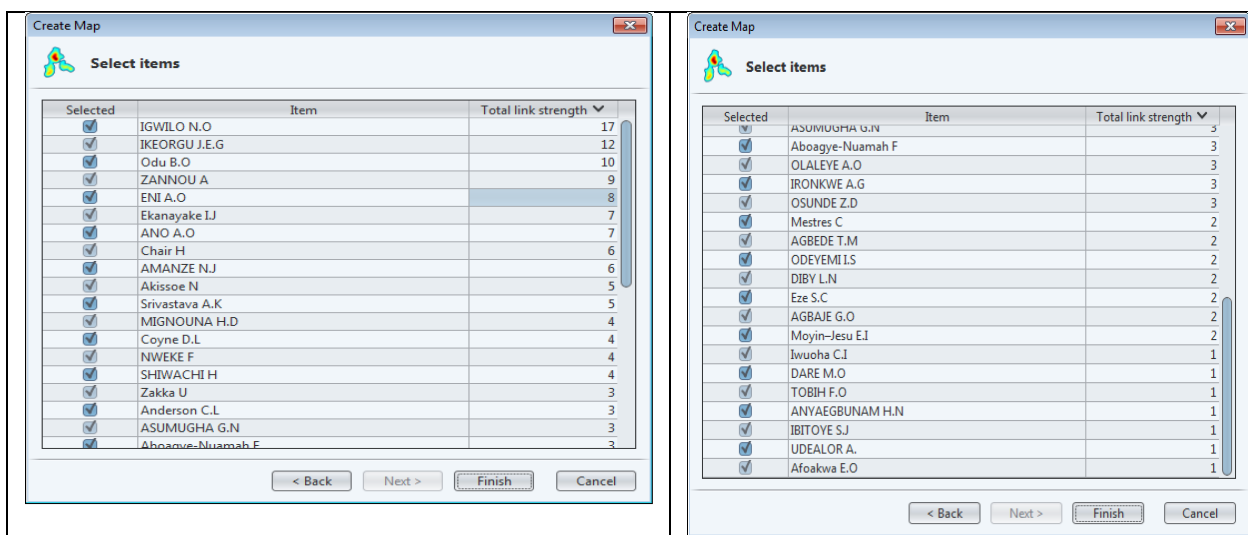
Create Map

Select items

| Selected | Item | Total link strength |
|---|---|---|
| ☑ | IGWILO N.O | 17 |
| ☑ | IKEORGU J.E.G | 12 |
| ☑ | Odu B.O | 10 |
| ☑ | ZANNOU A | 9 |
| ☑ | ENI A.O | 8 |
| ☑ | Ekanayake I.J | 7 |
| ☑ | ANO A.O | 7 |
| ☑ | Chair H | 6 |
| ☑ | AMANZE N.J | 6 |
| ☑ | Akissoe N | 5 |
| ☑ | Srivastava A.K | 5 |
| ☑ | MIGNOUNA H.D | 4 |
| ☑ | Coyne D.L | 4 |
| ☑ | NWEKE F | 4 |
| ☑ | SHIWACHI H | 4 |
| ☑ | Zakka U | 3 |
| ☑ | Anderson C.L | 3 |
| ☑ | ASUMUGHA G.N | 3 |
| ☑ | Aboagye-Nuamah F | 3 |

< Back Next > Finish Cancel

Create Map

Select items

| Selected | Item | Total link strength |
|---|---|---|
| ☑ | ASUMUGHA G.N | 3 |
| ☑ | Aboagye-Nuamah F | 3 |
| ☑ | OLALEYE A.O | 3 |
| ☑ | IRONKWE A.G | 3 |
| ☑ | OSUNDE Z.D | 3 |
| ☑ | Mestres C | 2 |
| ☑ | AGBEDE T.M | 2 |
| ☑ | ODEYEMI I.S | 2 |
| ☑ | DIBY L.N | 2 |
| ☑ | Eze S.C | 2 |
| ☑ | AGBAJE G.O | 2 |
| ☑ | Moyin-Jesu E.I | 2 |
| ☑ | Iwuoha C.I | 1 |
| ☑ | DARE M.O | 1 |
| ☑ | TOBIH F.O | 1 |
| ☑ | ANYAEGBUNAM H.N | 1 |
| ☑ | IBITOYE S.J | 1 |
| ☑ | UDEALOR A. | 1 |
| ☑ | Afoakwa E.O | 1 |

< Back Next > Finish Cancel